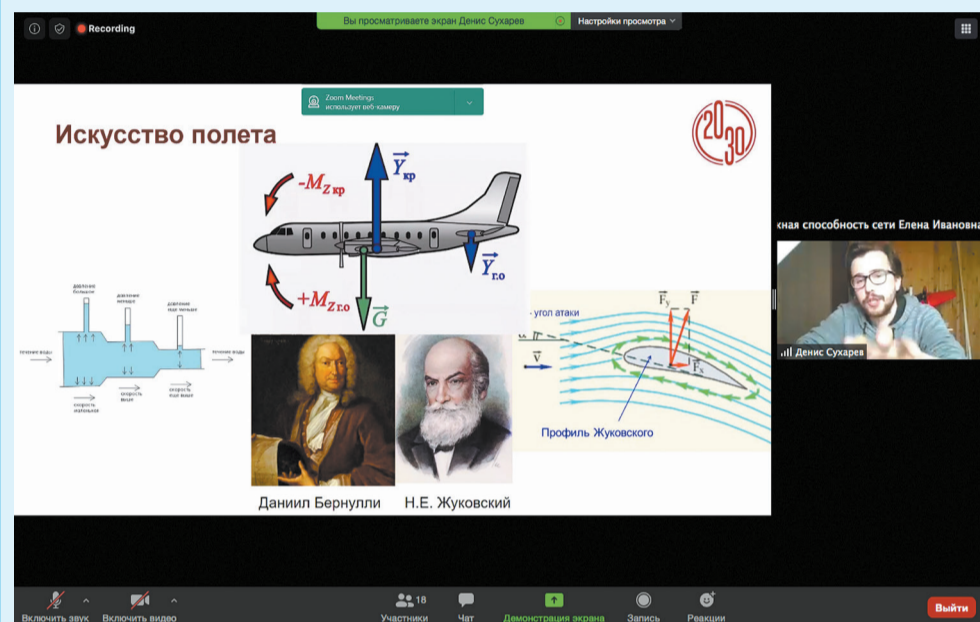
Recording

Вы просматриваете экран Денис Сухарев

Настройки просмотра

Zoom Meetings
использует веб-камеру

Искусство полета

20 30

$-M_{Z\,кр}$

$\vec{Y}_{кр}$

$\vec{Y}_{г.о}$

$+M_{Z\,г.о}$

$\vec{G}$

давление больше

давление меньше

давление еще меньше

течение воды

течение воды

скорость маленькая

скорость выше

скорость еще выше

угол атаки

$\vec{F}_y$

$\vec{F}$

$\vec{F}_x$

$\vec{V}$

Профиль Жуковского

Даниил Бернулли

Н.Е. Жуковский

кная способность сети Елена Ивановна

Денис Сухарев

Включить звук

Включить видео

18

Участники

Чат

Демонстрация экрана

Запись

Реакции

Выйти